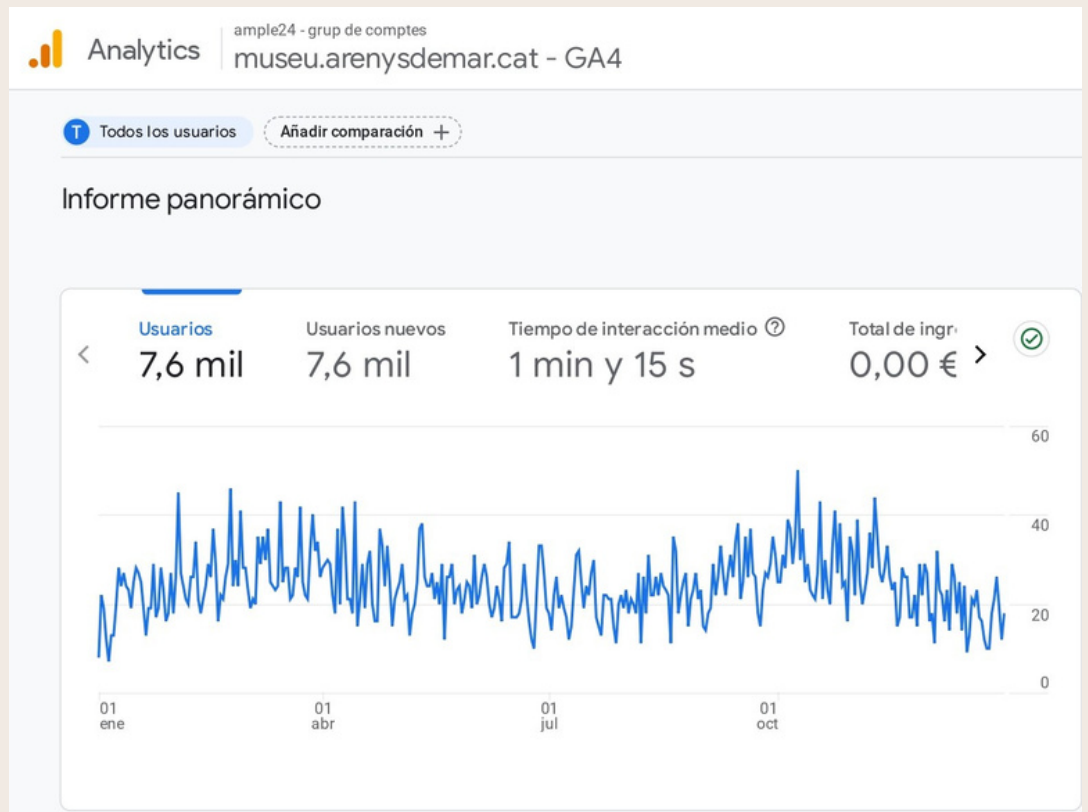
Analytics
ample24 - grup de comptes
museu.arenysdemar.cat - GA4

T Todos los usuarios
Añadir comparación +

Informe panorámico

Usuarios
7,6 mil

Usuarios nuevos
7,6 mil

Tiempo de interacción medio
1 min y 15 s

Total de ingr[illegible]
0,00 €

60
40
20
0

01 ene
01 abr
01 jul
01 oct